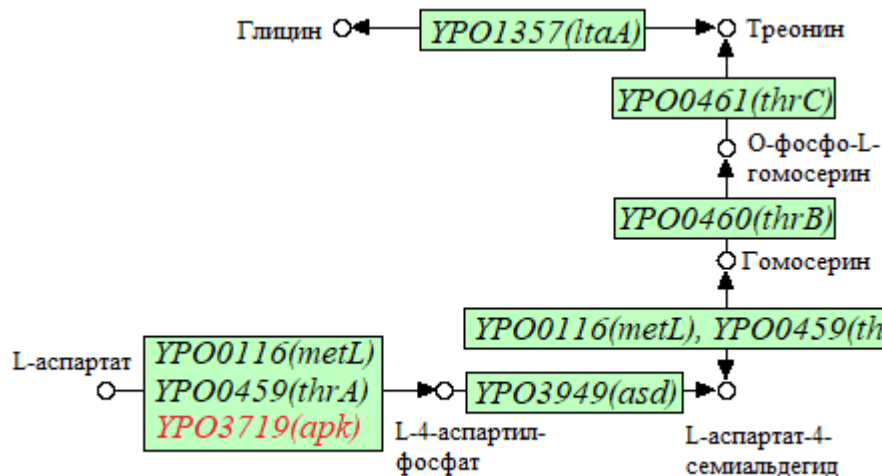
Глицин

YPO1357(ltaA)

Треонин

YPO0461(thrC)

О-фосфо-L-гомосерин

YPO0460(thrB)

Гомосерин

YPO0116(metL), YPO0459(th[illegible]

L-аспартат

YPO0116(metL)
YPO0459(thrA)
YPO3719(apk)

YPO3949(asd)

L-4-аспартил-фосфат

L-аспартат-4-семиальдегид